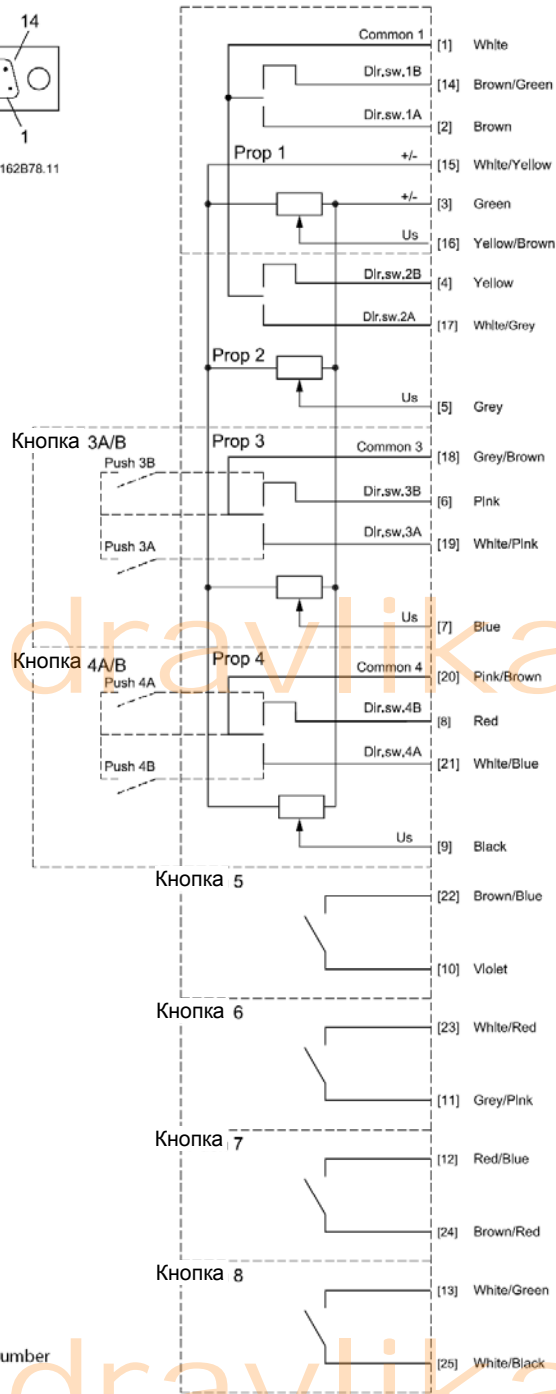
14
1
162B78.11

Common 1 [1] White
Dir.sw.1B [14] Brown/Green
Dir.sw.1A [2] Brown
Prop 1
+/- [15] White/Yellow
+/- [3] Green
Us [16] Yellow/Brown
Dir.sw.2B [4] Yellow
Dir.sw.2A [17] White/Grey
Prop 2
Us [5] Grey
Кнопка 3A/B
Prop 3
Common 3 [18] Grey/Brown
Push 3B
Dir.sw.3B [6] Pink
Dir.sw.3A [19] White/Pink
Push 3A
Us [7] Blue
dravlika
Кнопка 4A/B
Prop 4
Common 4 [20] Pink/Brown
Push 4A
Dir.sw.4B [8] Red
Dir.sw.4A [21] White/Blue
Push 4B
Us [9] Black
Кнопка 5
[22] Brown/Blue
[10] Violet
Кнопка 6
[23] White/Red
[11] Grey/Pink
Кнопка 7
[12] Red/Blue
[24] Brown/Red
Кнопка 8
[13] White/Green
umber
[25] White/Black
dravlika